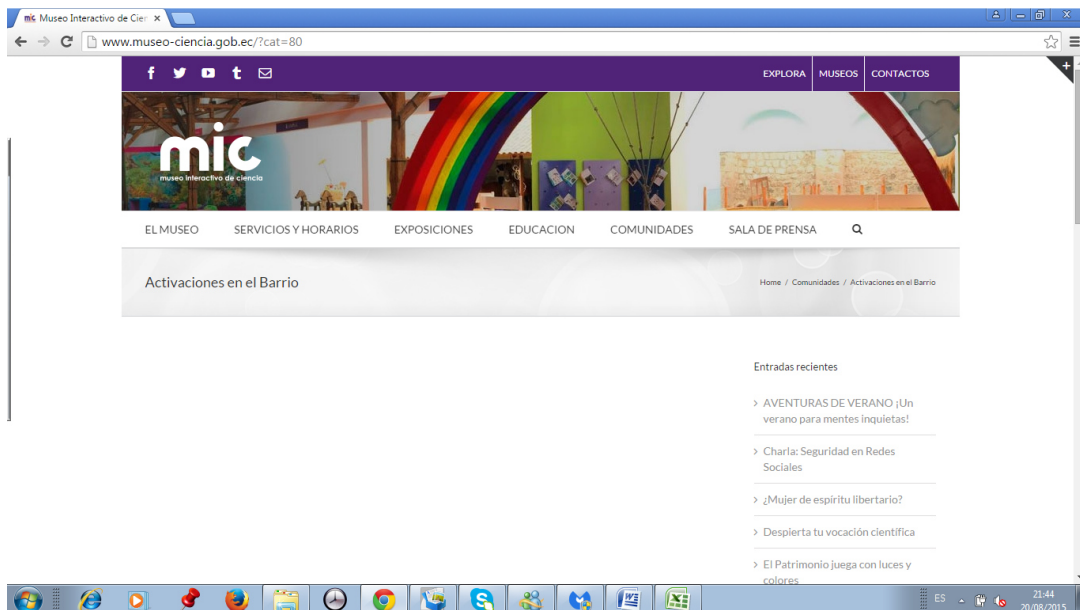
Museo Interactivo de Cier ×

www.museo-ciencia.gob.ec/?cat=80

EXPLORA MUSEOS CONTACTOS

mic
museo interactivo de ciencia

EL MUSEO SERVICIOS Y HORARIOS EXPOSICIONES EDUCACION COMUNIDADES SALA DE PRENSA

Activaciones en el Barrio

Home / Comunidades / Activaciones en el Barrio

Entradas recientes

AVENTURAS DE VERANO ¡Un verano para mentes inquietas!

Charla: Seguridad en Redes Sociales

¿Mujer de espíritu libertario?

Despierta tu vocación científica

El Patrimonio juega con luces y colores

ES 21:44 20/08/2015